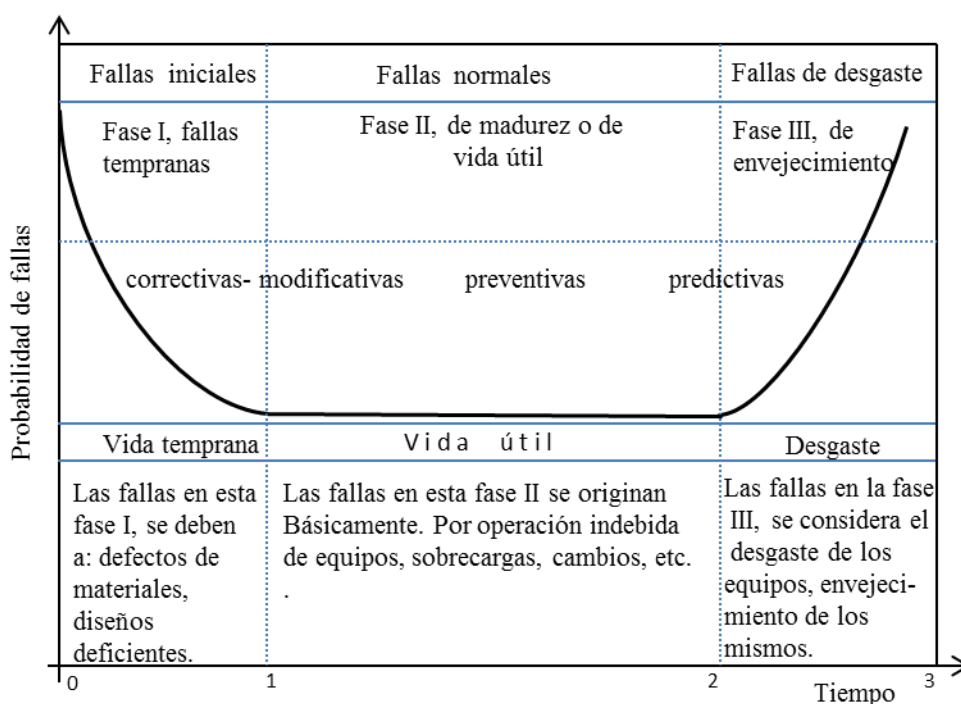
Fallas iniciales

Fallas normales

Fallas de desgaste

Fase I, fallas tempranas

Fase II, de madurez o de vida útil

Fase III, de envejecimiento

correctivas- modificativas

preventivas

predictivas

Probabilidad de fallas

Vida temprana

Vida útil

Desgaste

Las fallas en esta fase I, se deben a: defectos de materiales, diseños deficientes.

Las fallas en esta fase II se originan Básicamente. Por operación indebida de equipos, sobrecargas, cambios, etc. .

Las fallas en la fase III, se considera el desgaste de los equipos, envejecimiento de los mismos.

0

1

2

3

Tiempo